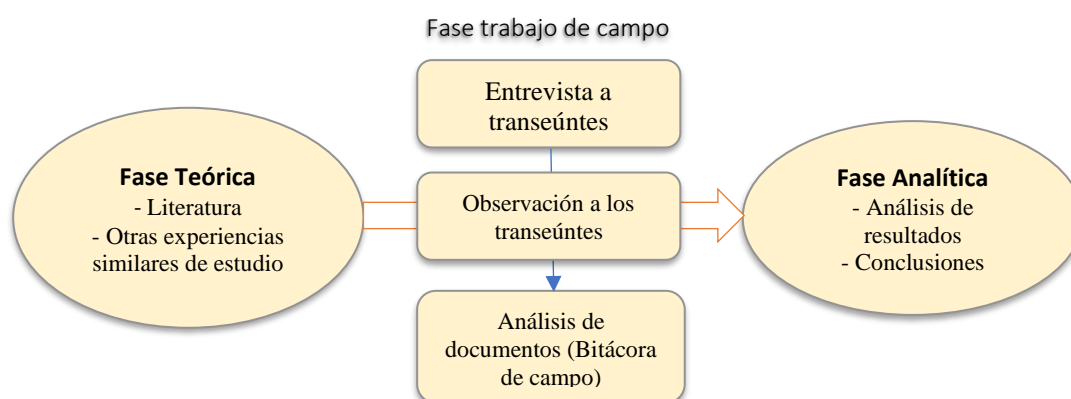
Fase trabajo de campo

Entrevista a transeúntes

**Fase Teórica**
- Literatura
- Otras experiencias similares de estudio

Observación a los transeúntes

**Fase Analítica**
- Análisis de resultados
- Conclusiones

Análisis de documentos (Bitácora de campo)